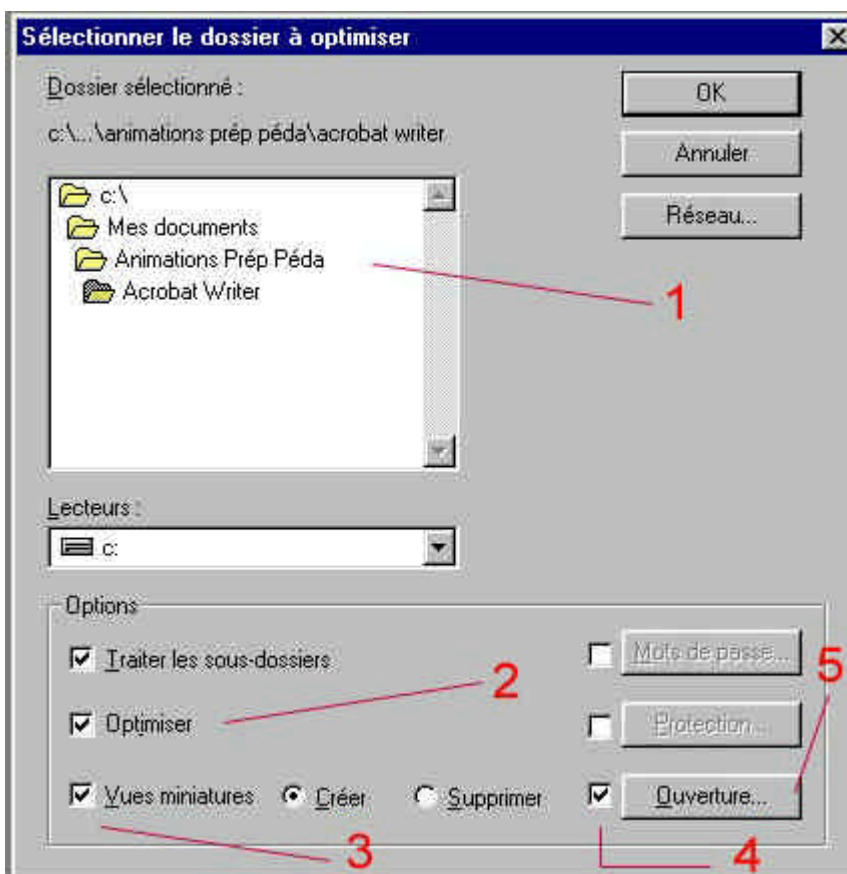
Sélectionner le dossier à optimiser

Dossier sélectionné :

c:\...\animations prép péda\acrobat writer

OK

Annuler

Réseau...

c:\

Mes documents

Animations Prép Péda

Acrobat Writer

1

Lecteurs :

c:

Options

Traiter les sous-dossiers

Mots de passe...

5

2

Optimiser

Protection...

Vues miniatures

Créer

Supprimer

Ouverture...

3

4